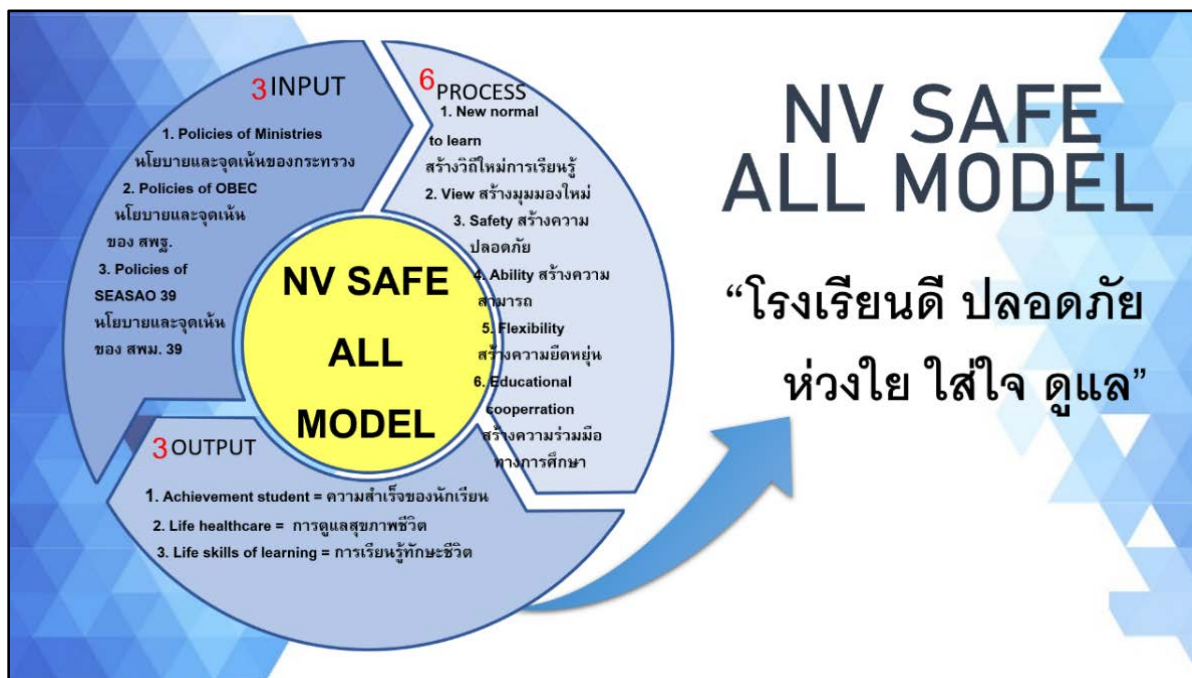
3 INPUT

1. Policies of Ministries นโยบายและจุดเน้นของกระทรวง

2. Policies of OBEC นโยบายและจุดเน้น ของ สพฐ.

3. Policies of SEASAO 39 นโยบายและจุดเน้น ของ สพม. 39

6 PROCESS

1. New normal to learn สร้างวิถีใหม่การเรียนรู้

2. View สร้างมุมมองใหม่

3. Safety สร้างความปลอดภัย

4. Ability สร้างความสามารถ

5. Flexibility สร้างความยืดหยุ่น

6. Educational cooperration สร้างความร่วมมือทางการศึกษา

NV SAFE ALL MODEL

3 OUTPUT

1. Achievement student = ความสำเร็จของนักเรียน

2. Life healthcare = การดูแลสุขภาพชีวิต

3. Life skills of learning = การเรียนรู้ทักษะชีวิต

NV SAFE ALL MODEL

“โรงเรียนดี ปลอดภัย ห่วงใย ใส่ใจ ดูแล”